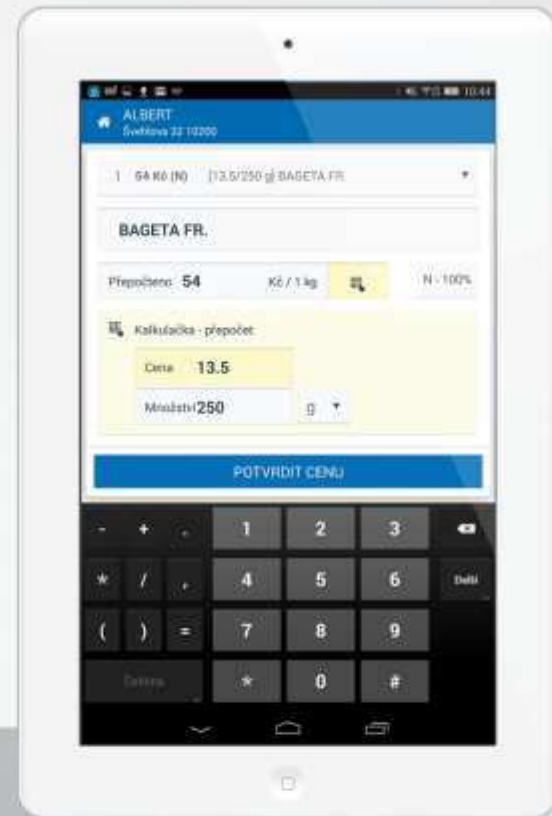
10:44

ALBERT
Švehlova 32 10200

1 54 Kč (N) [13.5/250 g] BAGETA FR.

BAGETA FR.

Přepočteno 54 Kč / 1 kg N - 100%

Kalkulačka - přepočet

Cena 13.5

Množství 250 g

POTVRDIT CENU

- + . 1 2 3
* / , 4 5 6 Další
( ) = 7 8 9
Čárka * 0 #